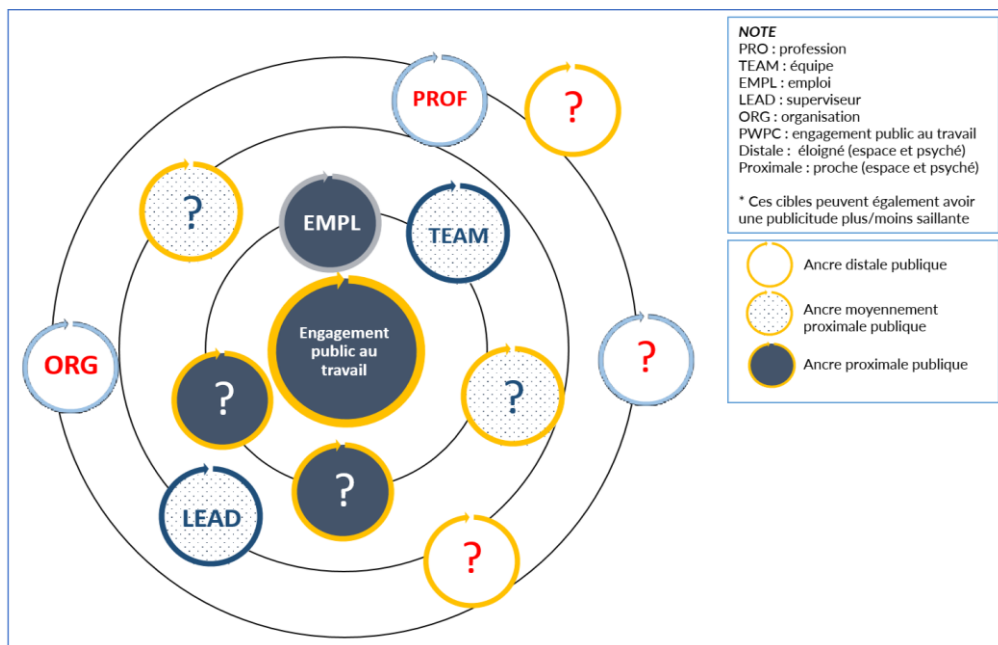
PROF

?

?

EMPL

TEAM

ORG

Engagement public au travail

?

?

?

?

LEAD

?

?

NOTE
PRO : profession
TEAM : équipe
EMPL : emploi
LEAD : superviseur
ORG : organisation
PWPC : engagement public au travail
Distale : éloigné (espace et psyché)
Proximale : proche (espace et psyché)

* Ces cibles peuvent également avoir une publicitude plus/moins saillante

Ancre distale publique

Ancre moyennement proximale publique

Ancre proximale publique